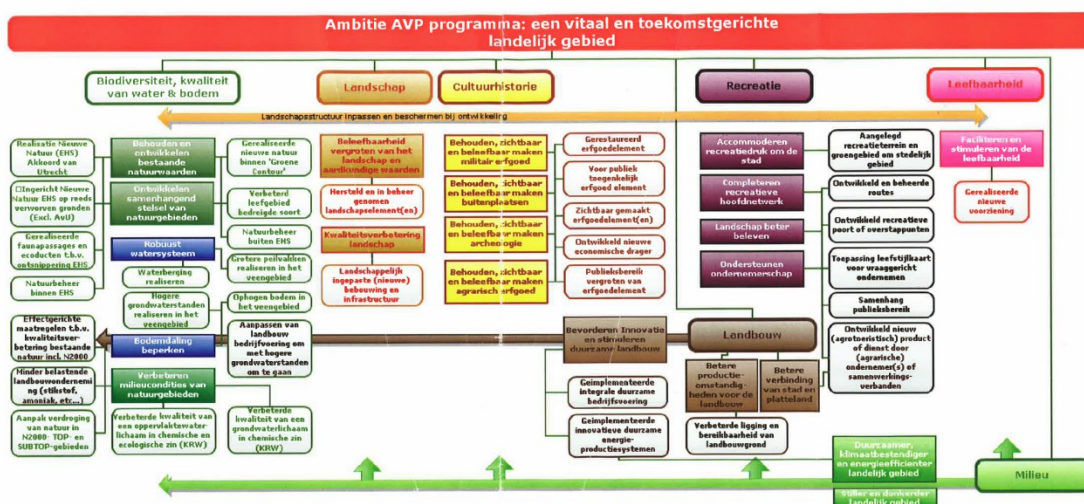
Ambitie AVP programma: een vitaal en toekomstgerichte landelijk gebied

Biodiversiteit, kwaliteit van water & bodem

Landschap

Cultuurhistorie

Recreatie

Leefbaarheid

Landschapsstructuur inpassen en beschermen bij ontwikkeling

Realisatie Nieuwe Natuur (EHS) Akkoord van Utrecht

Behouden en ontwikkelen bestaande natuurwaarden

Gerealiseerde nieuwe natuur binnen 'Groene Contour'

Ingericht Nieuwe Natuur EHS op reeds verworven gronden (Excl. AvU)

Ontwikkelen samenhangend stelsel van natuurgebieden

Verbeterd leefgebied bedreigde soort

Gerealiseerde faunapassages en ecoducten t.b.v. ontsnippering EHS

Natuurbeheer buiten EHS

Natuurbeheer binnen EHS

Robuust watersysteem

Grotere peilvakken realiseren in het veengebied

Waterberging realiseren

Hogere grondwaterstanden realiseren in het veengebied

Ophogen bodem in het veengebied

Effectgerichte maatregelen t.b.v. kwaliteitsverbetering bestaande natuur incl. N2000

Bodemdaling beperken

Aanpassen van landbouw bedrijfvoering om met hogere grondwaterstanden om te gaan

Minder belastende landbouwondernemi ng (stikstof, amoniak, etc...)

Verbeteren milieucondities van natuurgebieden

Aanpak verdroging van natuur in N2000- TOP- en SUBTOP-gebieden

Verbeterde kwaliteit van een oppervlaktewaterlichaam in chemische en ecologische zin (KRW)

Verbeterde kwaliteit van een grondwaterlichaam in chemische zin (KRW)

Beleefbaarheid vergroten van het landschap en aardkundige waarden

Herstelde en in beheer genomen landschapselement(en)

Kwaliteitsverbetering landschap

Landschappelijk ingepaste (nieuwe) bebouwing en infrastructuur

Behouden, zichtbaar en beleefbaar maken militair erfgoed

Gerestaureerd erfgoedelement

Voor publiek toegankelijk erfgoed element

Behouden, zichtbaar en beleefbaar maken buitenplaatsen

Zichtbaar gemaakt erfgoedelement(en)

Behouden, zichtbaar en beleefbaar maken archeologie

Ontwikkeld nieuwe economische drager

Behouden, zichtbaar en beleefbaar maken agrarisch erfgoed

Publieksbereik vergroten van erfgoedelement

Accommoderen recreatiedruk om de stad

Aangelegd recreatieterrein en groengebied om stedelijk gebied

Completeren recreatieve hoofdnetwerk

Ontwikkeld en beheerde routes

Landschap beter beleven

Ontwikkeld recreatieve poort of overstappunten

Ondersteunen ondernemerschap

Toepassing leefstijlkaart voor vraaggericht ondernemen

Samenhang publieksbereik

Ontwikkeld nieuw (agrotoeristisch) product of dienst door (agrarische) ondernemer(s) of samenwerkingsverbanden

Faciliteren en stimuleren van de leefbaarheid

Gerealiseerde nieuwe voorziening

Bevorderen Innovatie en stimuleren duurzame landbouw

Landbouw

Betere productieomstandigheden voor de landbouw

Betere verbinding van stad en platteland

Geimplementeerde integrale duurzame bedrijfsvoering

Geimplementeerde innovatieve duurzame energieproductiesystemen

Verbeterde ligging en bereikbaarheid van landbouwgrond

Duurzamer, klimaatbestendiger en energieefficiënter landelijk gebied

Milieu

Stiller en donkerder landelijk gebied